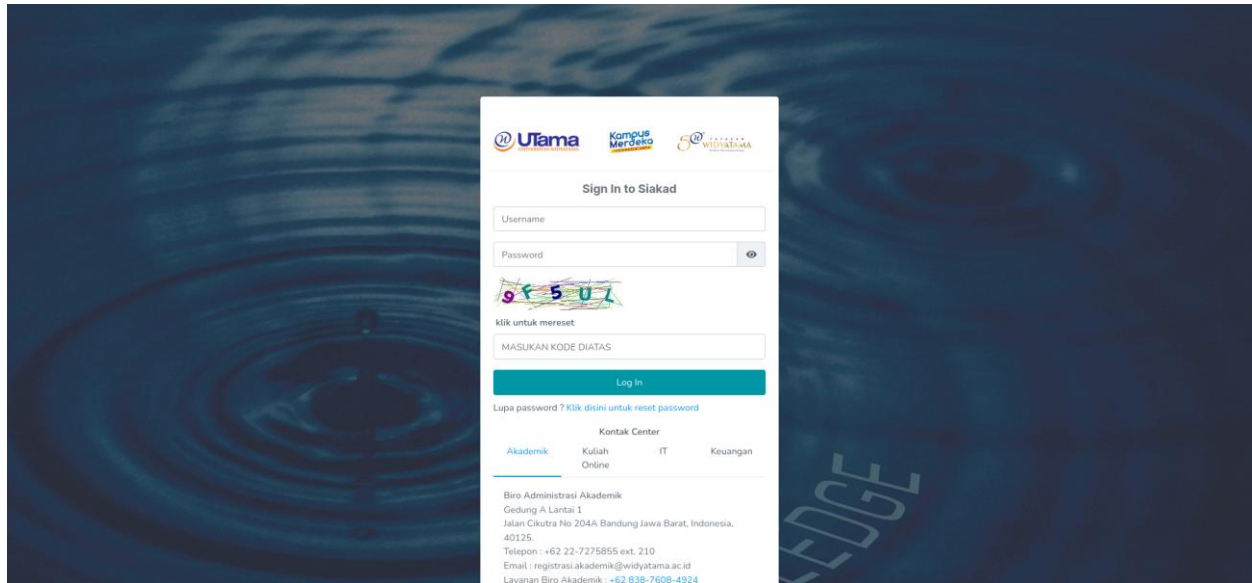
UTama
Kampus Merdeka
WIDYATAMA

Sign In to Siakad

Username

Password

9F5UL

klik untuk mereset

MASUKAN KODE DIATAS

Log In

Lupa password ? Klik disini untuk reset password

Kontak Center

Akademik
Kuliah Online
IT
Keuangan

Biro Administrasi Akademik
Gedung A Lantai 1
Jalan Cikutra No 204A Bandung Jawa Barat, Indonesia, 40125.
Telepon : +62 22-7275855 ext. 210
Email : registrasi.akademik@widyatama.ac.id
Layanan Biro Akademik : +62 838-7608-4924

EDGE